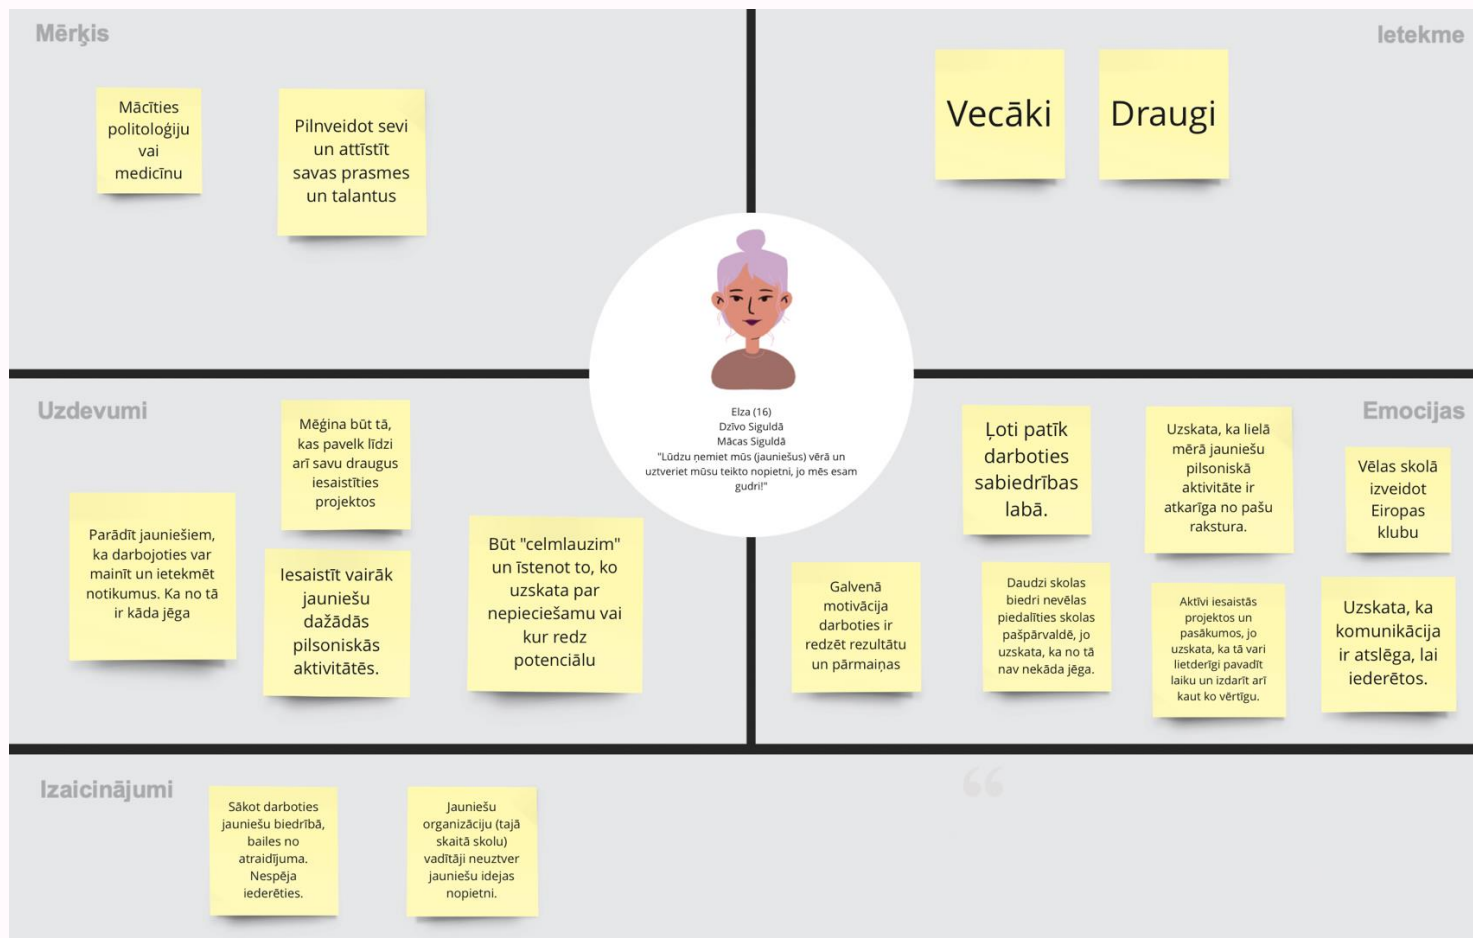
Mērķis

Mācīties politoloģiju vai medicīnu

Pilnveidot sevi un attīstīt savas prasmes un talantus

Ietekme

Vecāki

Draugi

Elza (16)
Dzīvo Siguldā
Mācas Siguldā
"Lūdzu ņemiet mūs (jauniešus) vērā un uztveriet mūsu teikto nopietni, jo mēs esam gudri!"

Uzdevumi

Mēģina būt tā, kas pavelk līdzi arī savu draugus iesaistīties projektos

Parādīt jauniešiem, ka darbojoties var mainīt un ietekmēt notikumus. Ka no tā ir kāda jēga

Iesaistīt vairāk jauniešu dažādās pilsoniskās aktivitātēs.

Būt "celmlauzim" un īstenot to, ko uzskata par nepieciešamu vai kur redz potenciālu

Emocijas

Ļoti patīk darboties sabiedrības labā.

Uzskata, ka lielā mērā jauniešu pilsoniskā aktivitāte ir atkarīga no pašu rakstura.

Vēlas skolā izveidot Eiropas klubu

Galvenā motivācija darboties ir redzēt rezultātu un pārmaiņas

Daudzi skolas biedri nevēlas piedalīties skolas pašpārvaldē, jo uzskata, ka no tā nav nekāda jēga.

Aktīvi iesaistās projektos un pasākumos, jo uzskata, ka tā vari lietderīgi pavadīt laiku un izdarīt arī kaut ko vērtīgu.

Uzskata, ka komunikācija ir atslēga, lai iederētos.

Izaicinājumi

Sākot darboties jauniešu biedrībā, bailes no atraidījuma. Nespēja iederēties.

Jauniešu organizāciju (tajā skaitā skolu) vadītāji neuztver jauniešu idejas nopietni.

“